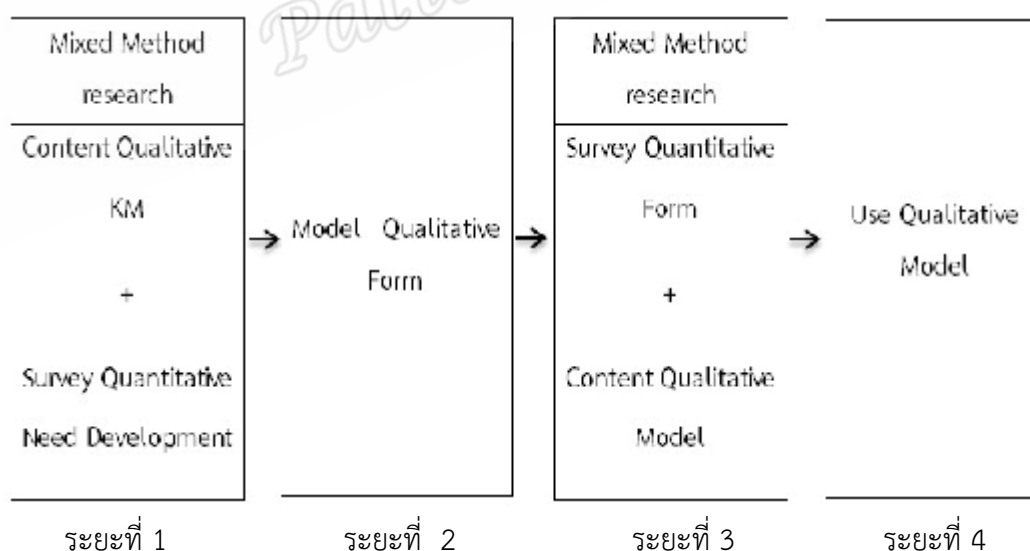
Mixed Method research

Content Qualitative KM + Survey Quantitative Need Development

→ Model Qualitative Form →

Mixed Method research

Survey Quantitative Form + Content Qualitative Model

→ Use Qualitative Model

ระยะที่ 1 ระยะที่ 2 ระยะที่ 3 ระยะที่ 4